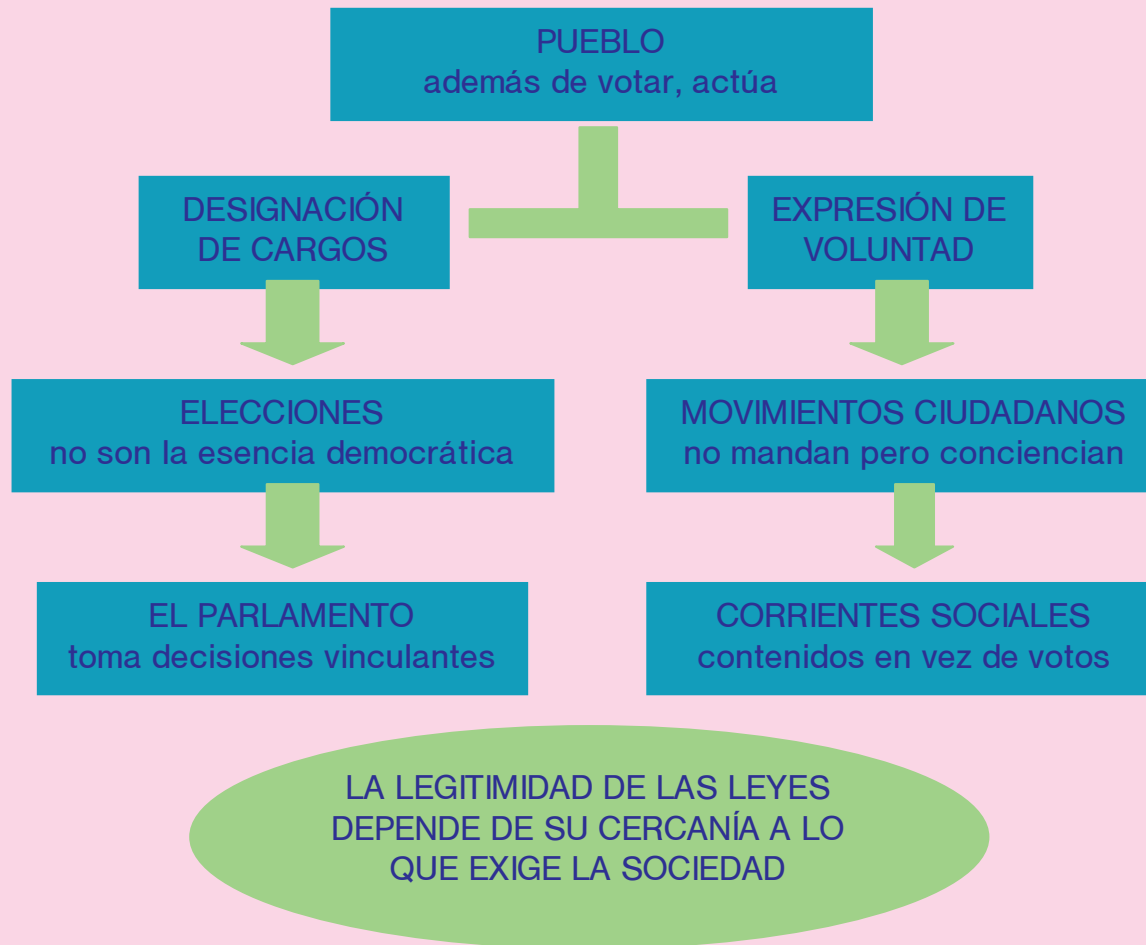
PUEBLO
además de votar, actúa

DESIGNACIÓN DE CARGOS

EXPRESIÓN DE VOLUNTAD

ELECCIONES
no son la esencia democrática

MOVIMIENTOS CIUDADANOS
no mandan pero conciencian

EL PARLAMENTO
toma decisiones vinculantes

CORRIENTES SOCIALES
contenidos en vez de votos

LA LEGITIMIDAD DE LAS LEYES DEPENDE DE SU CERCANÍA A LO QUE EXIGE LA SOCIEDAD